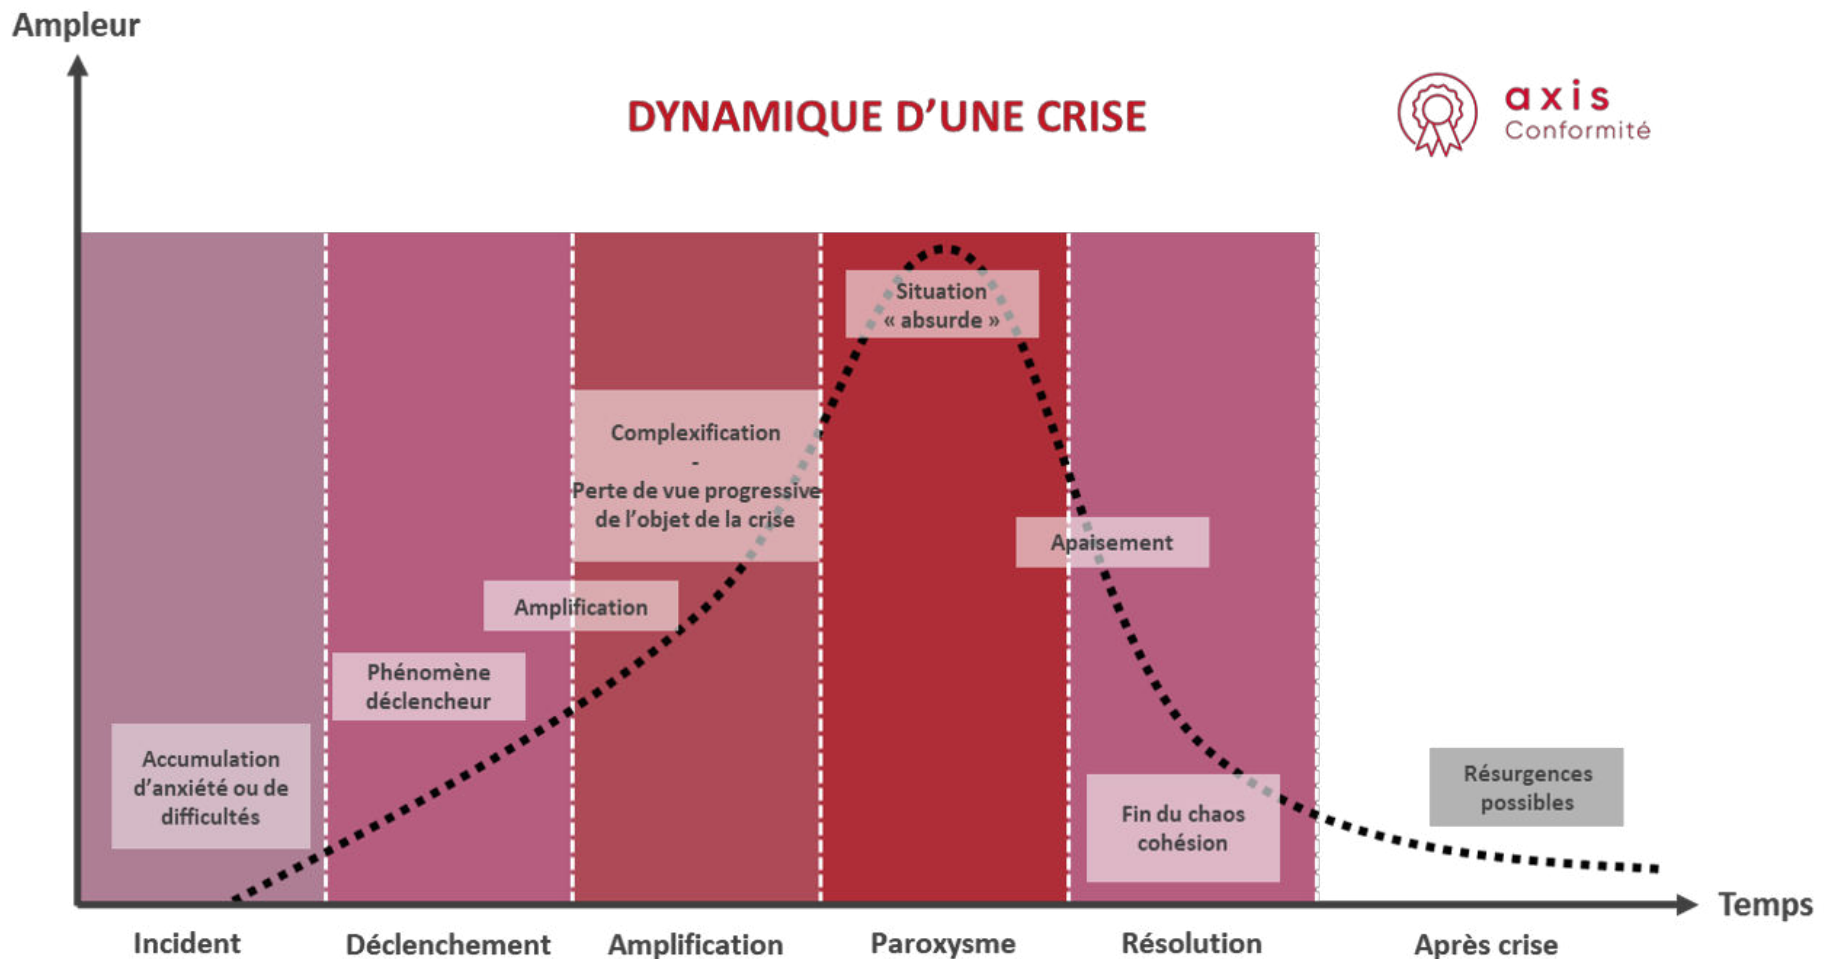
Ampleur

DYNAMIQUE D’UNE CRISE

axis
Conformité

Situation « absurde »

Complexification
-
Perte de vue progressive de l’objet de la crise

Apaisement

Amplification

Phénomène déclencheur

Accumulation d’anxiété ou de difficultés

Fin du chaos cohésion

Résurgences possibles

Temps

Incident

Déclenchement

Amplification

Paroxysme

Résolution

Après crise